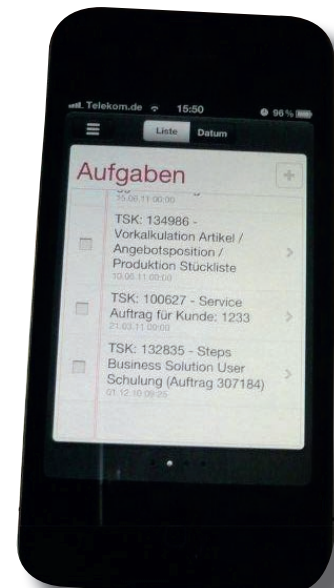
Telekom.de 15:50 96 %

Liste Datum

Aufgaben

+

15.06.11 00:00

TSK: 134986 - Vorkalkulation Artikel / Angebotsposition / Produktion Stückliste

10.06.11 00:00

TSK: 100627 - Service Auftrag für Kunde: 1233

21.03.11 00:00

TSK: 132835 - Steps Business Solution User Schulung (Auftrag 307184)

01.12.10 09:25